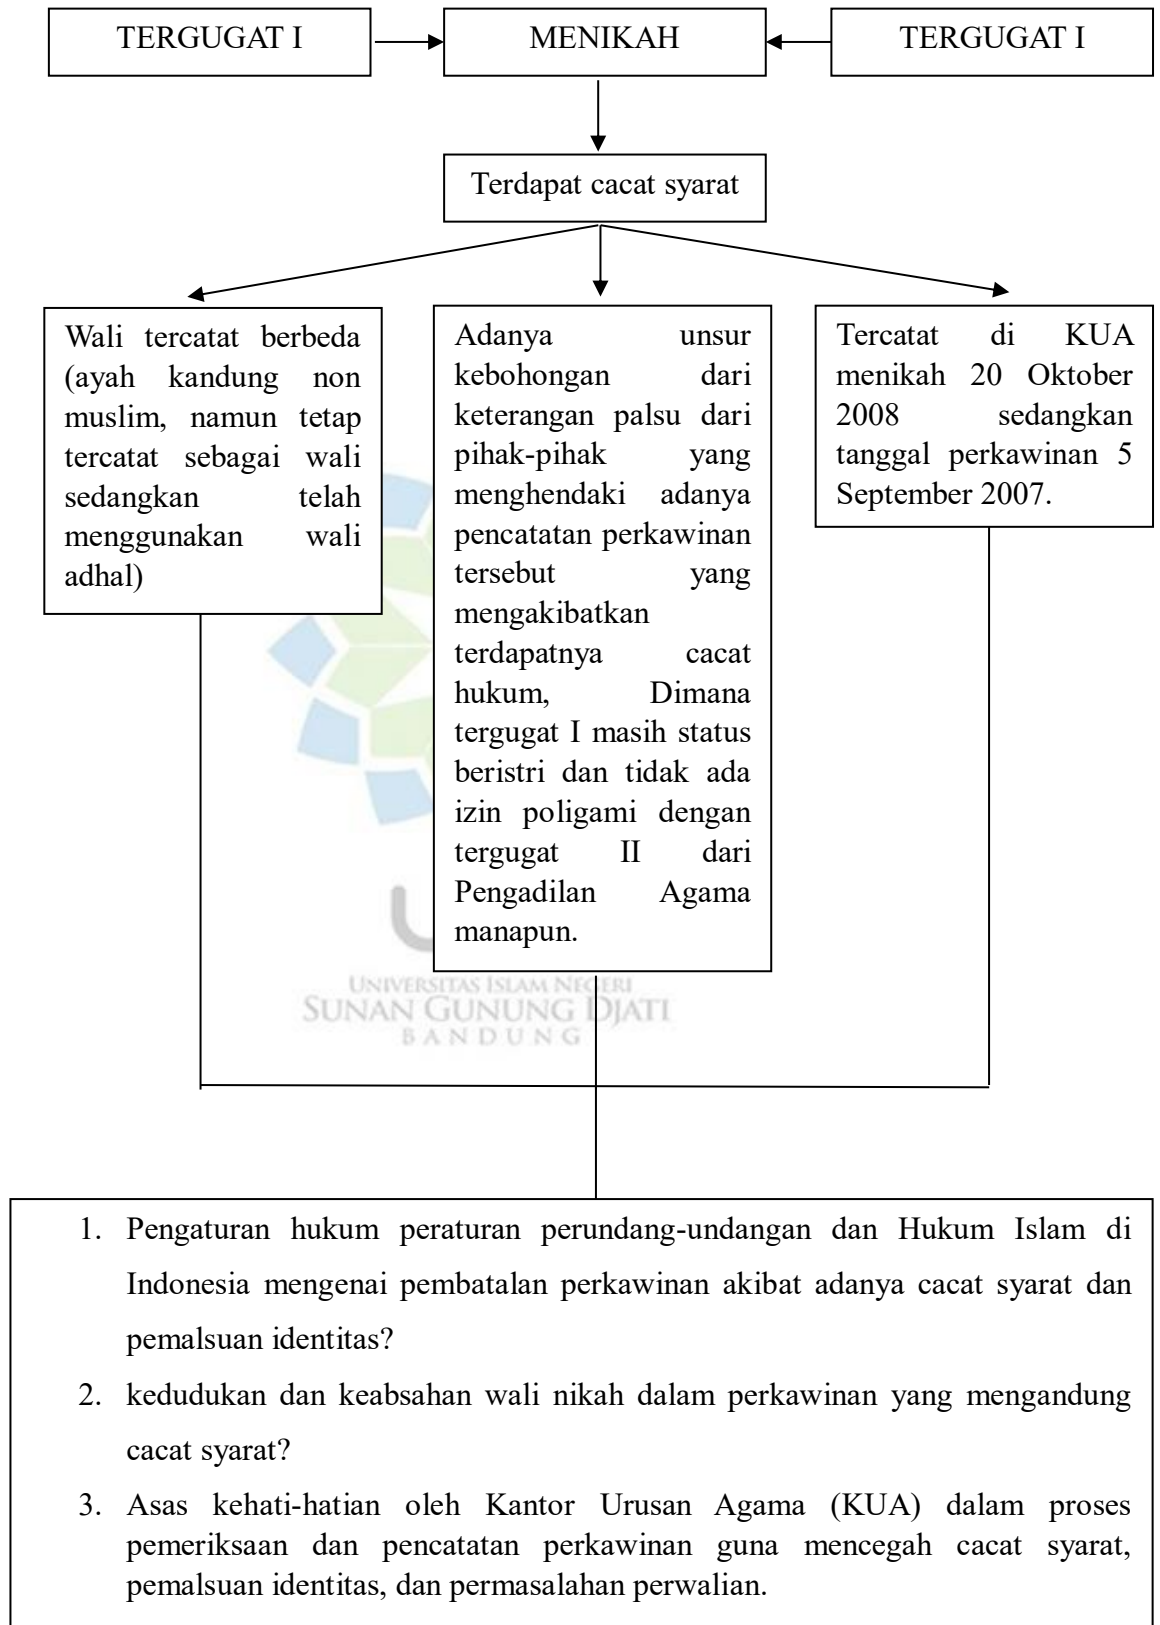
TERGUGAT I

MENIKAH

TERGUGAT I

Terdapat cacat syarat

Wali tercatat berbeda (ayah kandung non muslim, namun tetap tercatat sebagai wali sedangkan telah menggunakan wali adhal)

Adanya unsur kebohongan dari keterangan palsu dari pihak-pihak yang menghendaki adanya pencatatan perkawinan tersebut yang mengakibatkan terdapatnya cacat hukum, Dimana tergugat I masih status beristri dan tidak ada izin poligami dengan tergugat II dari Pengadilan Agama manapun.

Tercatat di KUA menikah 20 Oktober 2008 sedangkan tanggal perkawinan 5 September 2007.

UNIVERSITAS ISLAM NEGERI
SUNAN GUNUNG DJATI
BANDUNG

1. Pengaturan hukum peraturan perundang-undangan dan Hukum Islam di Indonesia mengenai pembatalan perkawinan akibat adanya cacat syarat dan pemalsuan identitas?
2. kedudukan dan keabsahan wali nikah dalam perkawinan yang mengandung cacat syarat?
3. Asas kehati-hatian oleh Kantor Urusan Agama (KUA) dalam proses pemeriksaan dan pencatatan perkawinan guna mencegah cacat syarat, pemalsuan identitas, dan permasalahan perwalian.